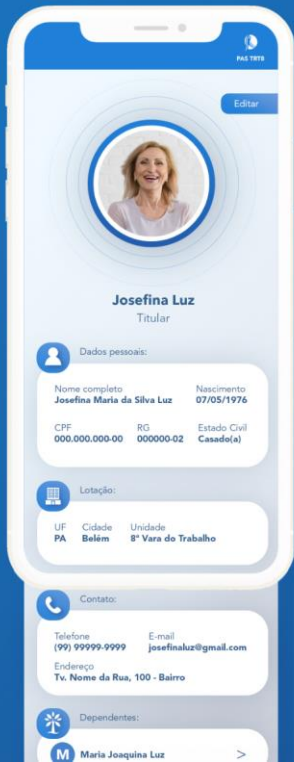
PAS TRT8

Editar

Josefina Luz
Titular

Dados pessoais:

Nome completo
Josefina Maria da Silva Luz

Nascimento
07/05/1976

CPF
000.000.000-00

RG
000000-02

Estado Civil
Casado(a)

Lotação:

UF
PA

Cidade
Belém

Unidade
8ª Vara do Trabalho

Contato:

Telefone
(99) 99999-9999

E-mail
josefinaluz@gmail.com

Endereço
Tv. Nome da Rua, 100 - Bairro

Dependentes:

M Maria Joaquina Luz >